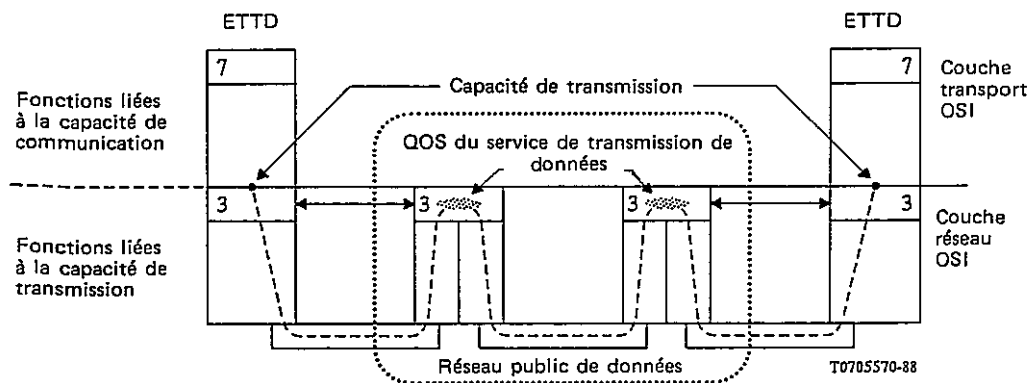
ETTD

ETTD

7

7

Couche transport OSI

Capacité de transmission

Fonctions liées à la capacité de communication

QOS du service de transmission de données

3

3

3

3

Couche réseau OSI

Fonctions liées à la capacité de transmission

Réseau public de données

T0705570-88